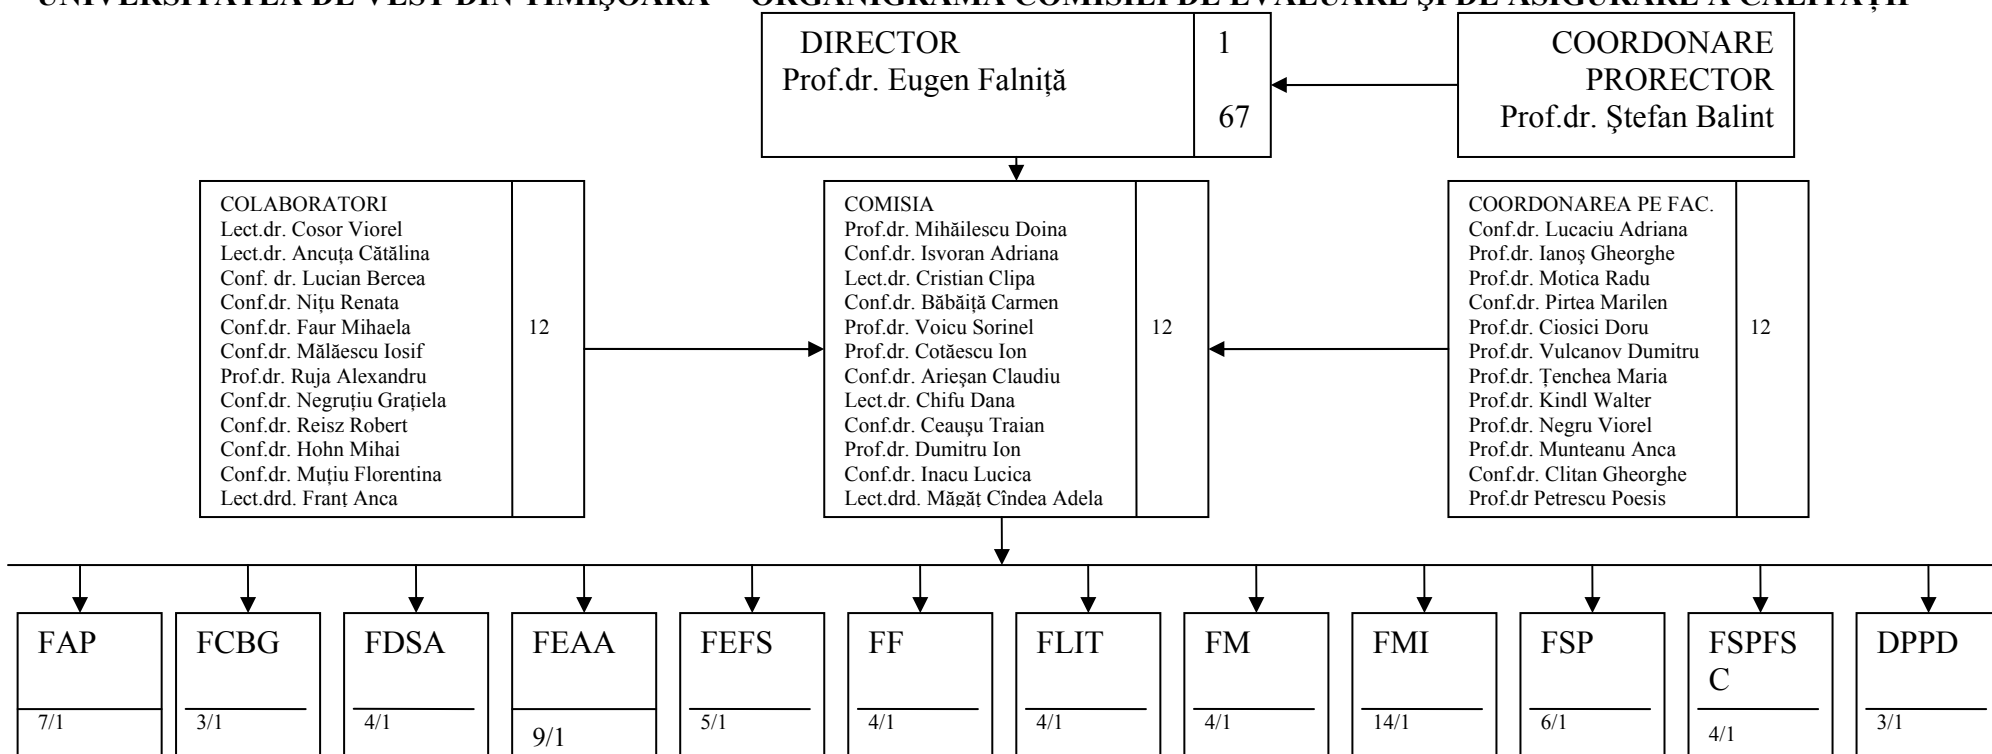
UNIVERSITATEA DE VEST DIN TIMIŞOARA – ORGANIGRAMA COMISIEI DE EVALUARE ŞI DE ASIGURARE A CALITĂŢII

DIRECTOR
Prof.dr. Eugen Falniţă
1
67

COORDONARE
PRORECTOR
Prof.dr. Ştefan Balint

COLABORATORI
Lect.dr. Cosor Viorel
Lect.dr. Ancuţa Cătălina
Conf. dr. Lucian Bercea
Conf.dr. Niţu Renata
Conf.dr. Faur Mihaela
Conf.dr. Mălăescu Iosif
Prof.dr. Ruja Alexandru
Conf.dr. Negruţiu Graţiela
Conf.dr. Reisz Robert
Conf.dr. Hohn Mihai
Conf.dr. Muţiu Florentina
Lect.drd. Franţ Anca
12

COMISIA
Prof.dr. Mihăilescu Doina
Conf.dr. Isvoran Adriana
Lect.dr. Cristian Clipa
Conf.dr. Băbăiţă Carmen
Prof.dr. Voicu Sorinel
Prof.dr. Cotăescu Ion
Conf.dr. Arieşan Claudiu
Lect.dr. Chifu Dana
Conf.dr. Ceauşu Traian
Prof.dr. Dumitru Ion
Conf.dr. Inacu Lucica
Lect.drd. Măgăţ Cîndea Adela
12

COORDONAREA PE FAC.
Conf.dr. Lucaciu Adriana
Prof.dr. Ianoş Gheorghe
Prof.dr. Motica Radu
Conf.dr. Pirtea Marilen
Prof.dr. Ciosici Doru
Prof.dr. Vulcanov Dumitru
Prof.dr. Ţenchea Maria
Prof.dr. Kindl Walter
Prof.dr. Negru Viorel
Prof.dr. Munteanu Anca
Conf.dr. Clitan Gheorghe
Prof.dr Petrescu Poesis
12

| FAP | FCBG | FDSA | FEAA | FEFS | FF | FLIT | FM | FMI | FSP | FSPFSC | DPPD |
|---|---|---|---|---|---|---|---|---|---|---|---|
| 7/1 | 3/1 | 4/1 | 9/1 | 5/1 | 4/1 | 4/1 | 4/1 | 14/1 | 6/1 | 4/1 | 3/1 |